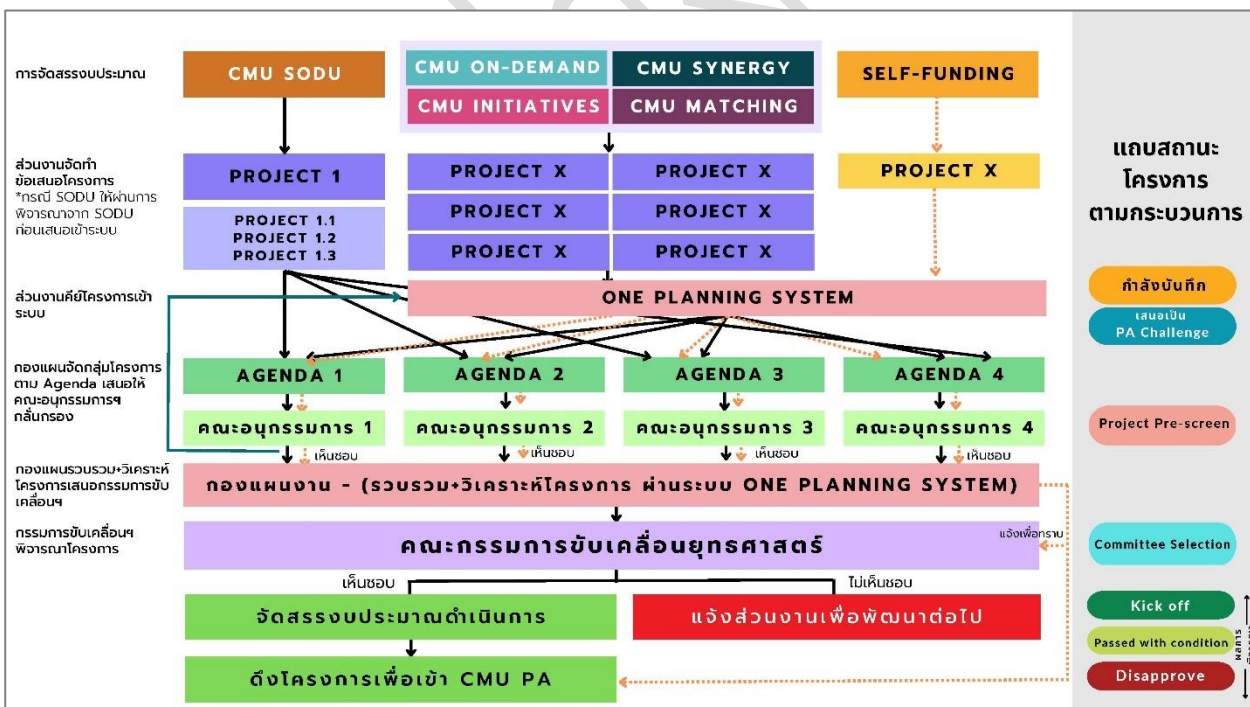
การจัดสรรงบประมาณ

CMU SODU

CMU ON-DEMAND

CMU SYNERGY

CMU INITIATIVES

CMU MATCHING

SELF-FUNDING

ส่วนงานจัดทำข้อเสนอโครงการ *กรณี SODU ให้ผ่านการพิจารณาจาก SODU ก่อนเสนอเข้าระบบ

PROJECT 1

PROJECT 1.1
PROJECT 1.2
PROJECT 1.3

PROJECT X

PROJECT X

PROJECT X

PROJECT X

PROJECT X

PROJECT X

PROJECT X

แถบสถานะโครงการตามกระบวนการ

ส่วนงานคีย์โครงการเข้าระบบ

ONE PLANNING SYSTEM

กำลังบันทึก

เสนอเป็น PA Challenge

กองแผนจัดกลุ่มโครงการตาม Agenda เสนอให้คณะอนุกรรมการฯ กลั่นกรอง

AGENDA 1

AGENDA 2

AGENDA 3

AGENDA 4

คณะอนุกรรมการ 1

คณะอนุกรรมการ 2

คณะอนุกรรมการ 3

คณะอนุกรรมการ 4

Project Pre-screen

เห็นชอบ

เห็นชอบ

เห็นชอบ

เห็นชอบ

กองแผนรวบรวม+วิเคราะห์โครงการเสนอกรรมการขับเคลื่อนฯ

กองแผนงาน - (รวบรวม+วิเคราะห์โครงการ ผ่านระบบ ONE PLANNING SYSTEM)

กรรมการขับเคลื่อนฯ พิจารณาโครงการ

คณะกรรมการขับเคลื่อนยุทธศาสตร์

แจ้งเพื่อทราบ

Committee Selection

เห็นชอบ

ไม่เห็นชอบ

จัดสรรงบประมาณดำเนินการ

แจ้งส่วนงานเพื่อพัฒนาต่อไป

Kick off

Passed with condition

ผลการพิจารณา

ดึงโครงการเพื่อเข้า CMU PA

Disapprove